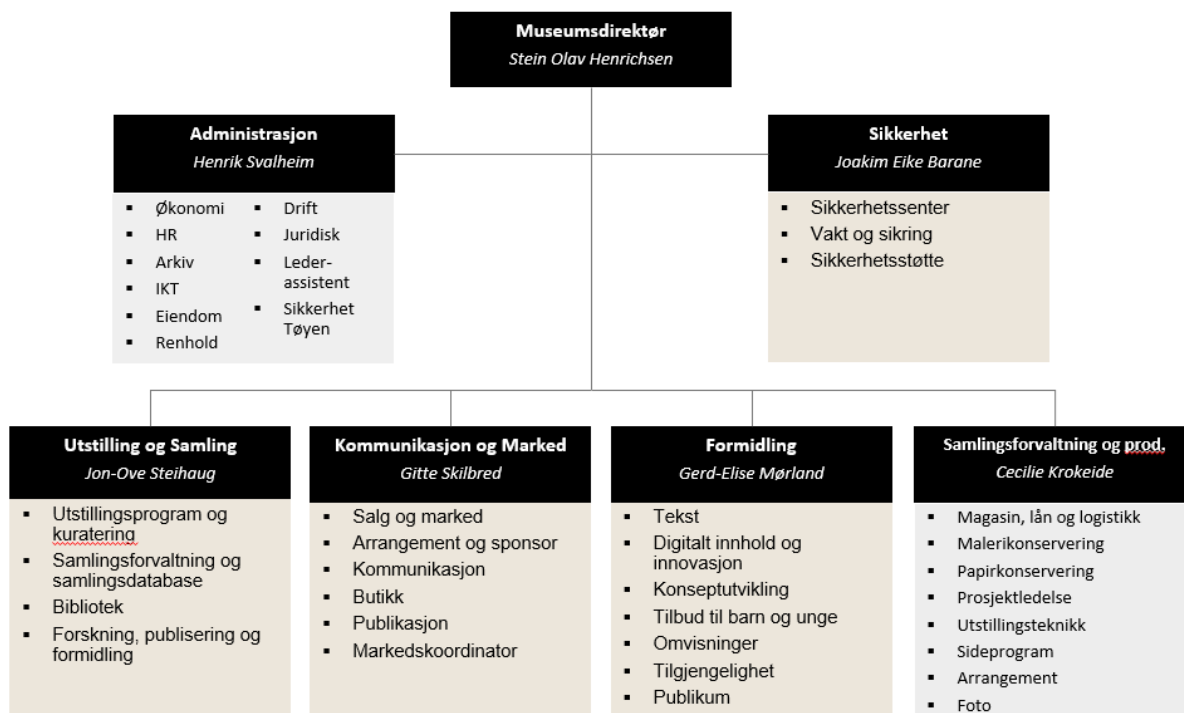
**Museumsdirektør**
*Stein Olav Henrichsen*

**Administrasjon**
*Henrik Svalheim*

- Økonomi
- HR
- Arkiv
- IKT
- Eiendom
- Renhold

- Drift
- Juridisk
- Lederassistent
- Sikkerhet Tøyen

**Sikkerhet**
*Joakim Eike Barane*

- Sikkerhetssenter
- Vakt og sikring
- Sikkerhetsstøtte

**Utstilling og Samling**
*Jon-Ove Steihaug*

- Utstillingsprogram og kuratering
- Samlingsforvaltning og samlingsdatabase
- Bibliotek
- Forskning, publisering og formidling

**Kommunikasjon og Marked**
*Gitte Skilbred*

- Salg og marked
- Arrangement og sponsor
- Kommunikasjon
- Butikk
- Publikasjon
- Markedskoordinator

**Formidling**
*Gerd-Elise Mørland*

- Tekst
- Digitalt innhold og innovasjon
- Konseptutvikling
- Tilbud til barn og unge
- Omvisninger
- Tilgjengelighet
- Publikum

**Samlingsforvaltning og prod.**
*Cecilie Krokeide*

- Magasin, lån og logistikk
- Malerikonservering
- Papirkonservering
- Prosjektledelse
- Utstillingsteknikk
- Sideprogram
- Arrangement
- Foto